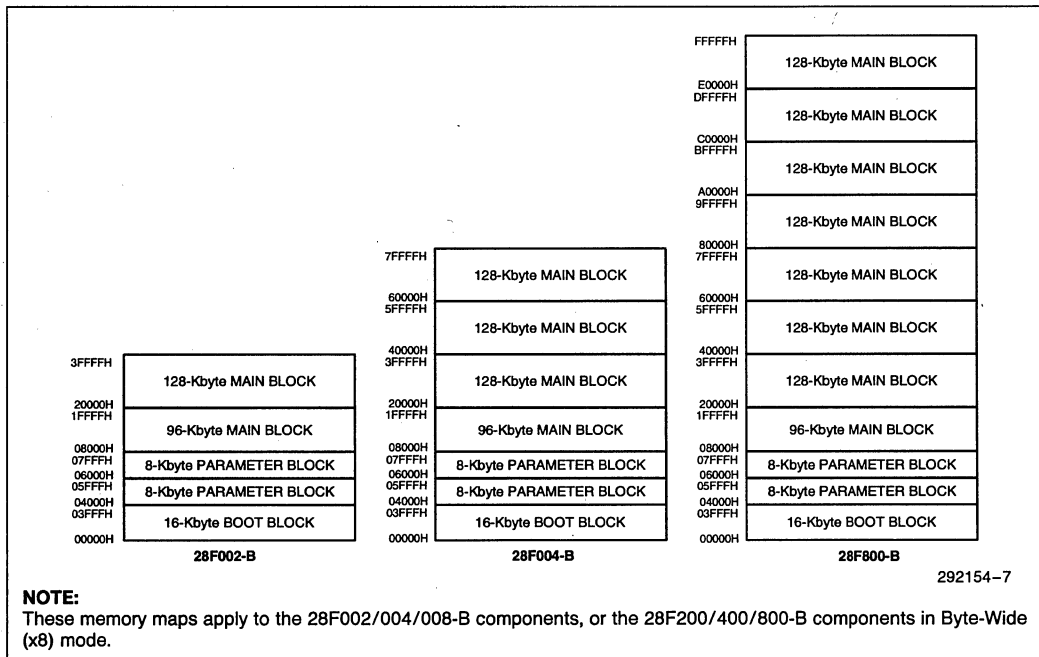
3FFFFH
128-Kbyte MAIN BLOCK
20000H
1FFFFH
96-Kbyte MAIN BLOCK
08000H
07FFFH
8-Kbyte PARAMETER BLOCK
06000H
05FFFH
8-Kbyte PARAMETER BLOCK
04000H
03FFFH
16-Kbyte BOOT BLOCK
00000H
28F002-B

7FFFFH
128-Kbyte MAIN BLOCK
60000H
5FFFFH
128-Kbyte MAIN BLOCK
40000H
3FFFFH
128-Kbyte MAIN BLOCK
20000H
1FFFFH
96-Kbyte MAIN BLOCK
08000H
07FFFH
8-Kbyte PARAMETER BLOCK
06000H
05FFFH
8-Kbyte PARAMETER BLOCK
04000H
03FFFH
16-Kbyte BOOT BLOCK
00000H
28F004-B

FFFFFH
128-Kbyte MAIN BLOCK
E0000H
DFFFFH
128-Kbyte MAIN BLOCK
C0000H
BFFFFH
128-Kbyte MAIN BLOCK
A0000H
9FFFFH
128-Kbyte MAIN BLOCK
80000H
7FFFFH
128-Kbyte MAIN BLOCK
60000H
5FFFFH
128-Kbyte MAIN BLOCK
40000H
3FFFFH
128-Kbyte MAIN BLOCK
20000H
1FFFFH
96-Kbyte MAIN BLOCK
08000H
07FFFH
8-Kbyte PARAMETER BLOCK
06000H
05FFFH
8-Kbyte PARAMETER BLOCK
04000H
03FFFH
16-Kbyte BOOT BLOCK
00000H
28F800-B

292154–7

NOTE:
These memory maps apply to the 28F002/004/008-B components, or the 28F200/400/800-B components in Byte-Wide (x8) mode.